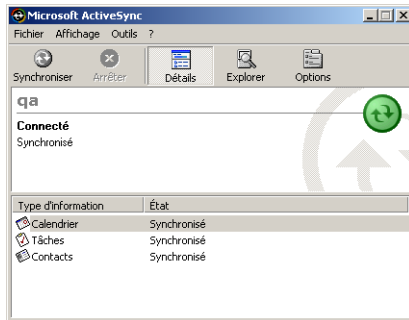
Microsoft ActiveSync

Fichier Affichage Outils ?

Synchroniser Arrêter Détails Explorer Options

qa

Connecté
Synchronisé

| Type d'information | État |
|---|---|
| Calendrier | Synchronisé |
| Tâches | Synchronisé |
| Contacts | Synchronisé |